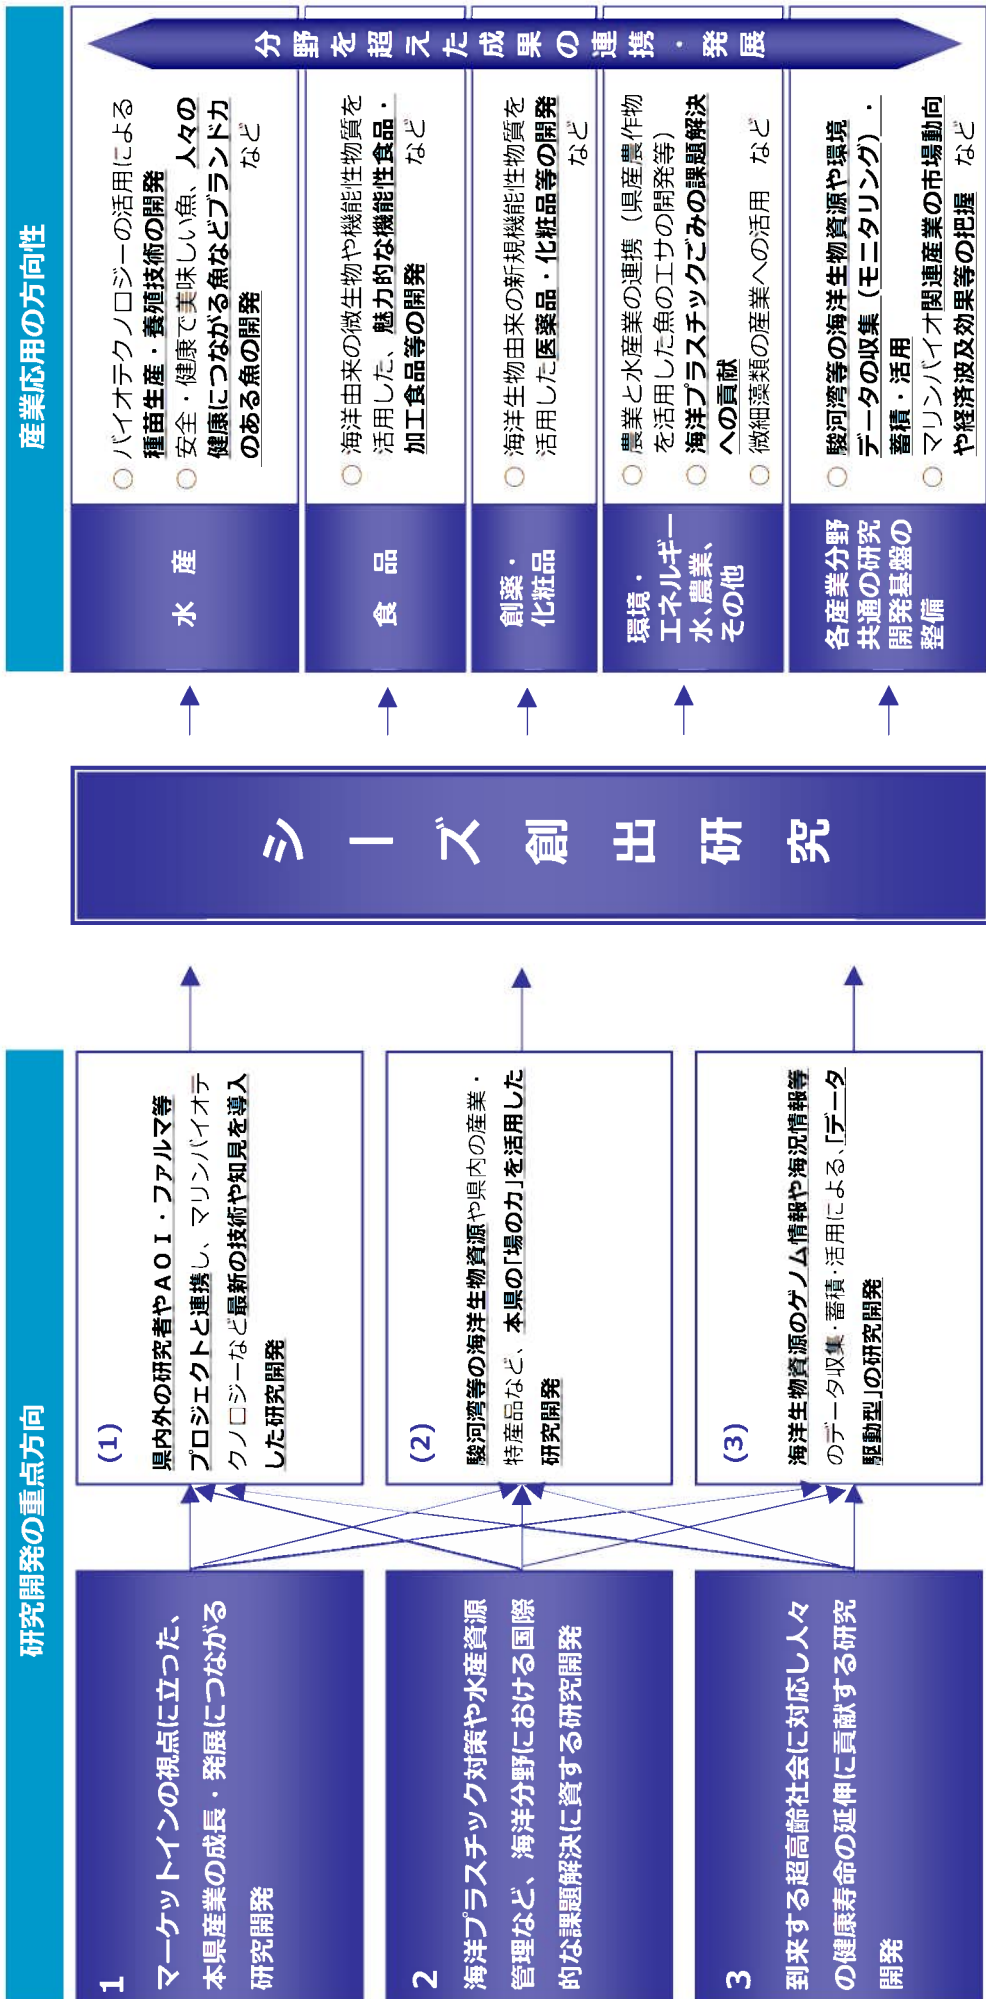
研究開発の重点方向

1 マーケットインの視点に立った、本県産業の成長・発展につながる研究開発

2 海洋プラスチック対策や水産資源管理など、海洋分野における国際的な課題解決に資する研究開発

3 到来する超高齢社会に対応し人々の健康寿命の延伸に貢献する研究開発

(1) 県内外の研究者やＡＯＩ・ファルマ等プロジェクトと連携し、マリンバイオテクノロジーなど最新の技術や知見を導入した研究開発

(2) 駿河湾等の海洋生物資源や県内の産業・特産品など、本県の「場の力」を活用した研究開発

(3) 海洋生物資源のゲノム情報や海況情報等のデータ収集・蓄積・活用による、「データ駆動型」の研究開発

シーズ創出研究

産業応用の方向性

分野を超えた成果の連携・発展

水産
○ バイオテクノロジーの活用による種苗生産・養殖技術の開発
○ 安全・健康で美味しい魚、人々の健康につながる魚などブランド力のある魚の開発　など

食品
○ 海洋由来の微生物や機能性物質を活用した、魅力的な機能性食品・加工食品等の開発　など

創薬・化粧品
○ 海洋生物由来の新規機能性物質を活用した医薬品・化粧品等の開発　など

環境・エネルギー・水、農業、その他
○ 農業と水産業の連携（県産農作物を活用した魚のエサの開発等）
○ 海洋プラスチックごみの課題解決への貢献
○ 微細藻類の産業への活用　など

各産業分野共通の研究開発基盤の整備
○ 駿河湾等の海洋生物資源や環境データの収集（モニタリング）・蓄積・活用
○ マリンバイオ関連産業の市場動向や経済波及効果等の把握　など